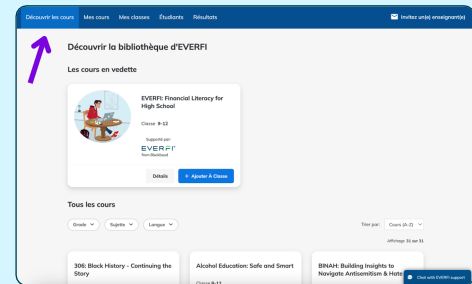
Découvrir les cours Mes cours Mes classes Étudiants Résultats

Invitez un(e) enseignant(e)

Découvrir la bibliothèque d'EVERFI

Les cours en vedette

EVERFI: Financial Literacy for High School

Classe 9-12

Supporté par:

EVERFI from Blackbaud

Détails

+ Ajouter À Classe

Tous les cours

Grade

Sujets

Langue

Trier par: Cours (A-Z)

Affichage 31 sur 31

306: Black History - Continuing the Story

Alcohol Education: Safe and Smart

Classe 9-12

BINAH: Building Insights to Navigate Antisemitism & Hate

Chat with EVERFI support